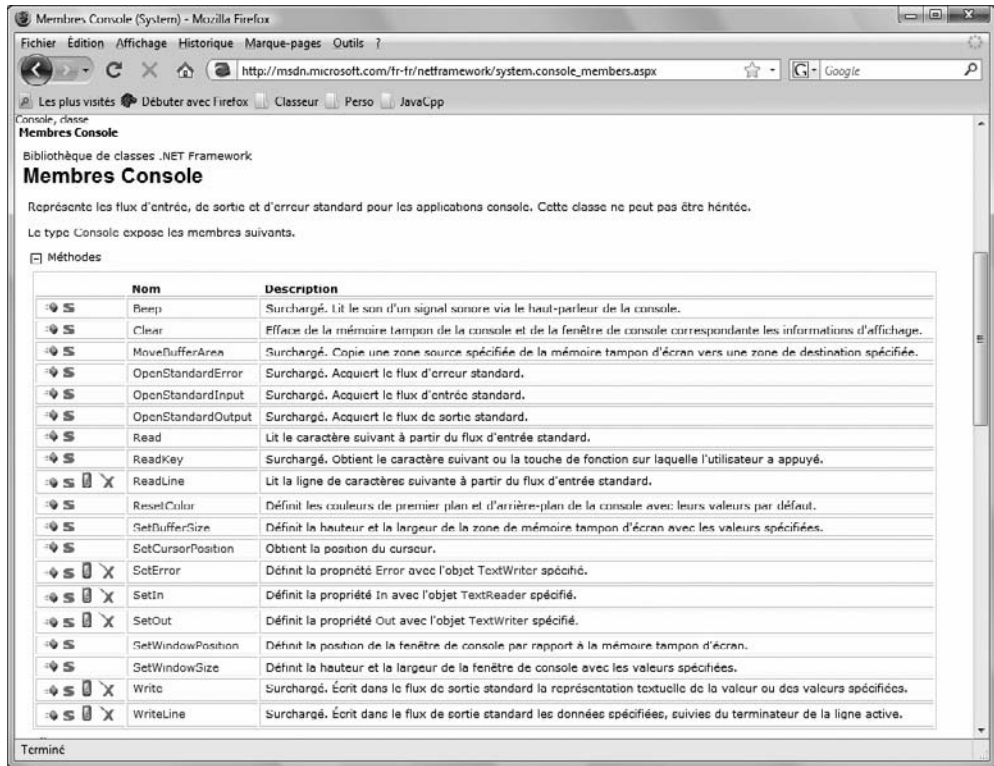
Membres Console (System) - Mozilla Firefox

Fichier Édition Affichage Historique Marque-pages Outils ?

http://msdn.microsoft.com/fr-fr/netframework/system.console_members.aspx

Google

Les plus visités Débuter avec Firefox Classeur Perso JavaCpp

Console, classe
Membres Console

Bibliothèque de classes .NET Framework

Membres Console

Représente les flux d'entrée, de sortie et d'erreur standard pour les applications console. Cette classe ne peut pas être héritée.

Le type Console expose les membres suivants.

Méthodes

| | Nom | Description |
|---|---|---|
| S | Beep | Surchargé. Lit le son d'un signal sonore via le haut-parleur de la console. |
| S | Clear | Efface de la mémoire tampon de la console et de la fenêtre de console correspondante les informations d'affichage. |
| S | MoveBufferArea | Surchargé. Copie une zone source spécifiée de la mémoire tampon d'écran vers une zone de destination spécifiée. |
| S | OpenStandardError | Surchargé. Acquiert le flux d'erreur standard. |
| S | OpenStandardInput | Surchargé. Acquiert le flux d'entrée standard. |
| S | OpenStandardOutput | Surchargé. Acquiert le flux de sortie standard. |
| S | Read | Lit le caractère suivant à partir du flux d'entrée standard. |
| S | ReadKey | Surchargé. Obtient le caractère suivant ou la touche de fonction sur laquelle l'utilisateur a appuyé. |
| S | ReadLine | Lit la ligne de caractères suivante à partir du flux d'entrée standard. |
| S | ResetColor | Définit les couleurs de premier plan et d'arrière-plan de la console avec leurs valeurs par défaut. |
| S | SetBufferSize | Définit la hauteur et la largeur de la zone de mémoire tampon d'écran avec les valeurs spécifiées. |
| S | SetCursorPosition | Obtient la position du curseur. |
| S | SetError | Définit la propriété Error avec l'objet TextWriter spécifié. |
| S | SetIn | Définit la propriété In avec l'objet TextReader spécifié. |
| S | SetOut | Définit la propriété Out avec l'objet TextWriter spécifié. |
| S | SetWindowPosition | Définit la position de la fenêtre de console par rapport à la mémoire tampon d'écran. |
| S | SetWindowSize | Définit la hauteur et la largeur de la fenêtre de console avec les valeurs spécifiées. |
| S | Write | Surchargé. Écrit dans le flux de sortie standard la représentation textuelle de la valeur ou des valeurs spécifiées. |
| S | WriteLine | Surchargé. Écrit dans le flux de sortie standard les données spécifiées, suivies du terminateur de la ligne active. |

Terminé